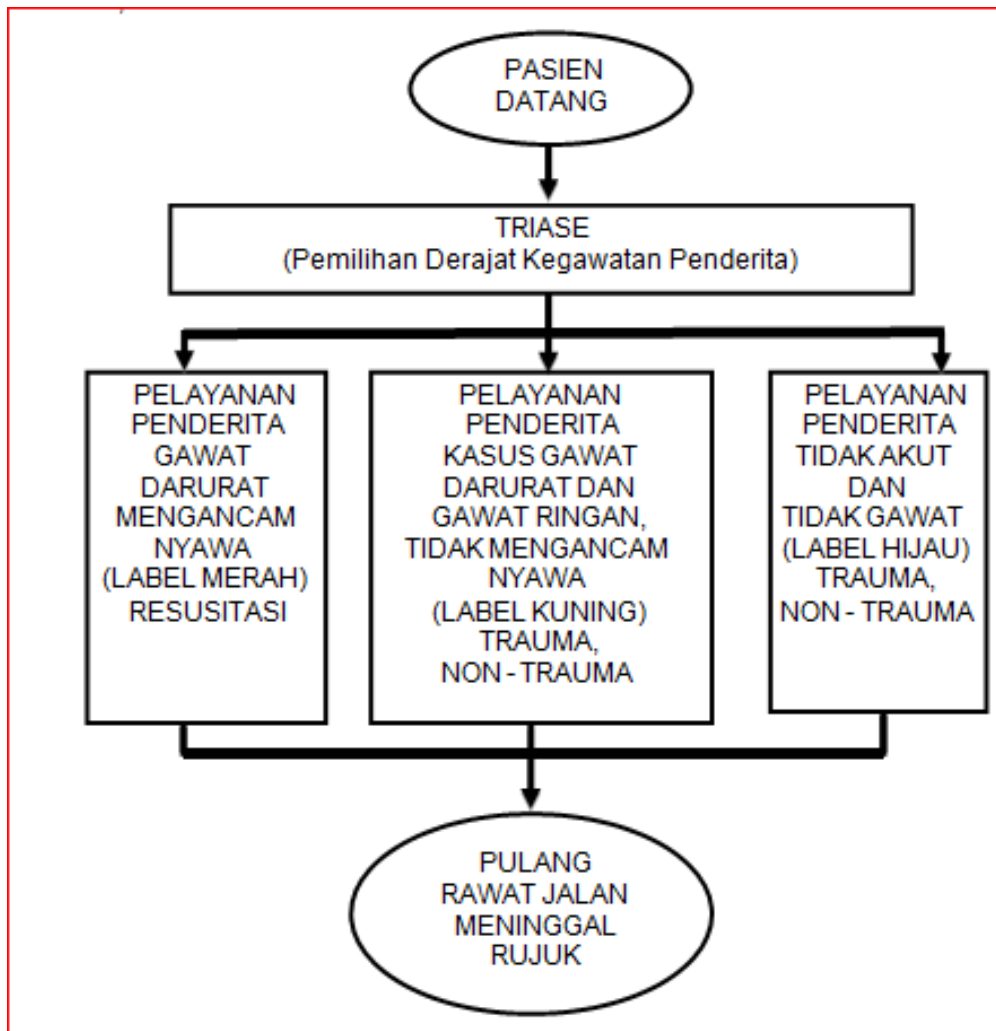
PASIEN
DATANG

TRIASE
(Pemilihan Derajat Kegawatan Penderita)

PELAYANAN
PENDERITA
GAWAT
DARURAT
MENGANCAM
NYAWA
(LABEL MERAH)
RESUSITASI

PELAYANAN
PENDERITA
KASUS GAWAT
DARURAT DAN
GAWAT RINGAN,
TIDAK MENGANCAM
NYAWA
(LABEL KUNING)
TRAUMA,
NON - TRAUMA

PELAYANAN
PENDERITA
TIDAK AKUT
DAN
TIDAK GAWAT
(LABEL HIJAU)
TRAUMA,
NON - TRAUMA

PULANG
RAWAT JALAN
MENINGGAL
RUJUK